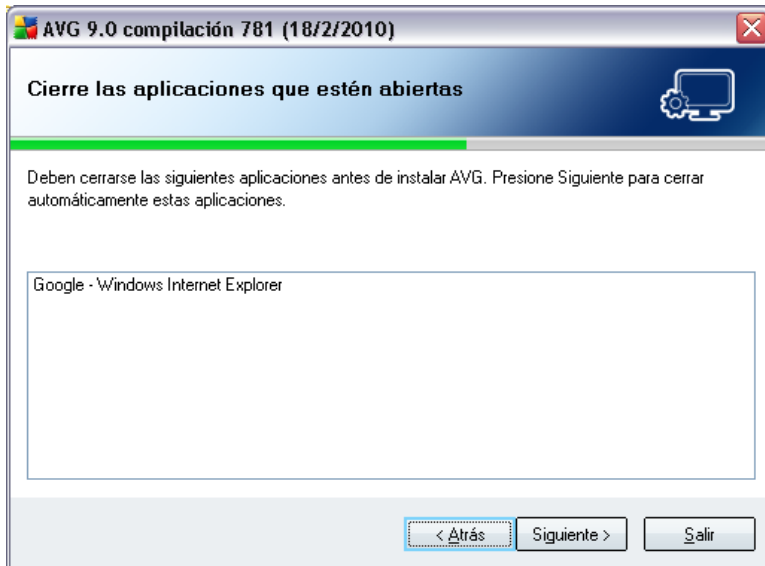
AVG 9.0 compilación 781 (18/2/2010)

Cierre las aplicaciones que estén abiertas

Deben cerrarse las siguientes aplicaciones antes de instalar AVG. Presione Siguiente para cerrar automáticamente estas aplicaciones.

Google - Windows Internet Explorer

< Atrás

Siguiente >

Salir